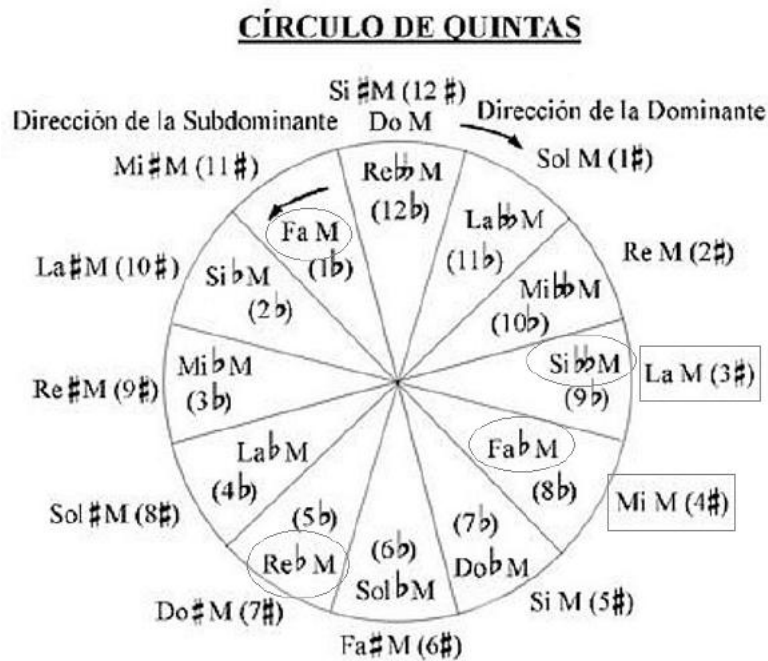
CÍRCULO DE QUINTAS

Si ♯M (12 ♯)
Do M

Dirección de la Subdominante

Dirección de la Dominante

Sol M (1♯)

Re M (2♯)

La M (3♯)

Mi M (4♯)

Si M (5♯)

Fa♯M (6♯)

Do♯M (7♯)

Sol ♯M (8♯)

Re♯M (9♯)

La♯M (10♯)

Mi♯M (11♯)

Re𝄫 M (12♭)

La𝄫M (11♭)

Mi𝄫M (10♭)

Si𝄫M (9♭)

Fa♭M (8♭)

(7♭) Do♭M

(6♭) Sol♭M

(5♭) Re♭ M

La♭M (4♭)

Mi♭M (3♭)

Si♭M (2♭)

Fa M (1♭)